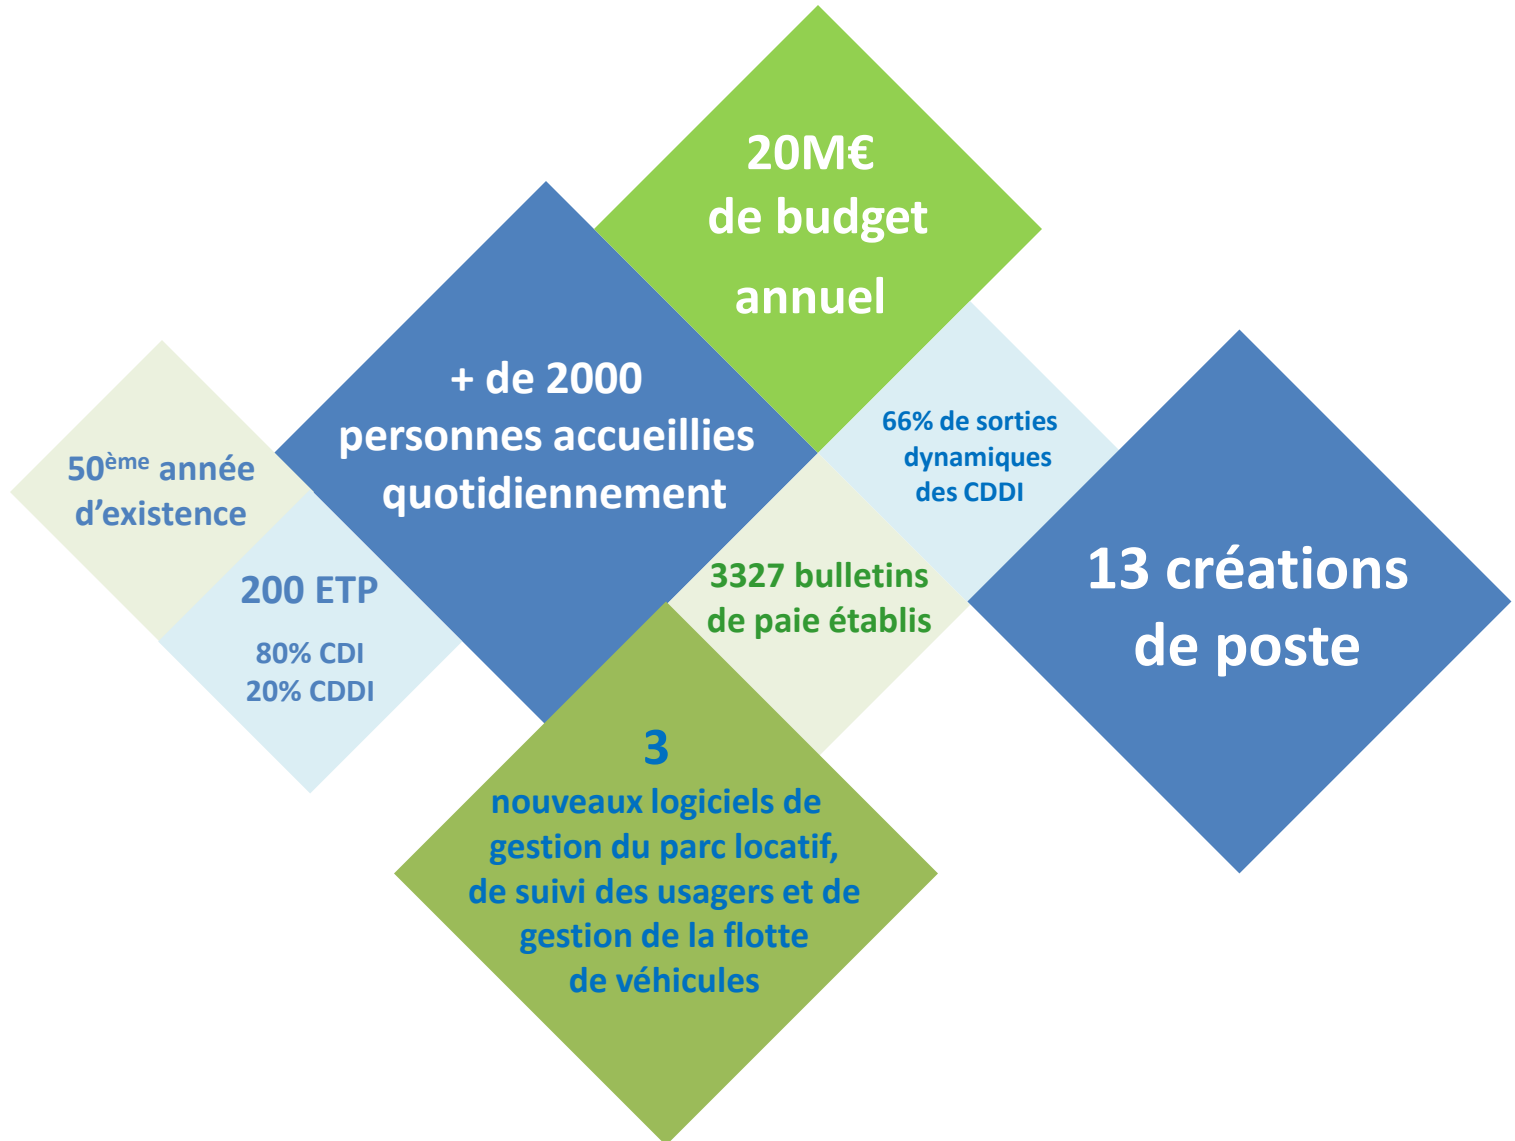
20M€
de budget
annuel

+ de 2000
personnes accueillies
quotidiennement

50$^{ème}$ année
d'existence

200 ETP

80% CDI
20% CDDI

66% de sorties
dynamiques
des CDDI

3327 bulletins
de paie établis

13 créations
de poste

3
nouveaux logiciels de
gestion du parc locatif,
de suivi des usagers et de
gestion de la flotte
de véhicules